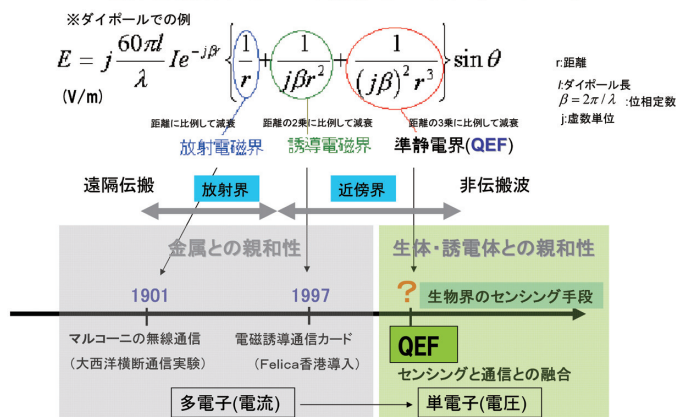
※ダイポールでの例

$E = j\frac{60\pi l}{\lambda} I e^{-j\beta r} \left\{ \frac{1}{r} + \frac{1}{j\beta r^2} + \frac{1}{(j\beta)^2 r^3} \right\} \sin\theta$

(V/m)

r:距離
l:ダイポール長
$\beta = 2\pi/\lambda$ :位相定数
j:虚数単位

距離に比例して減衰
距離の2乗に比例して減衰
距離の3乗に比例して減衰

放射電磁界
誘導電磁界
準静電界(QEF)

遠隔伝搬
放射界
近傍界
非伝搬波

金属との親和性
生体・誘電体との親和性

1901
1997
?
生物界のセンシング手段

マルコーニの無線通信
(大西洋横断通信実験)
電磁誘導通信カード
(Felica香港導入)
QEF
センシングと通信との融合

多電子(電流)
単電子(電圧)